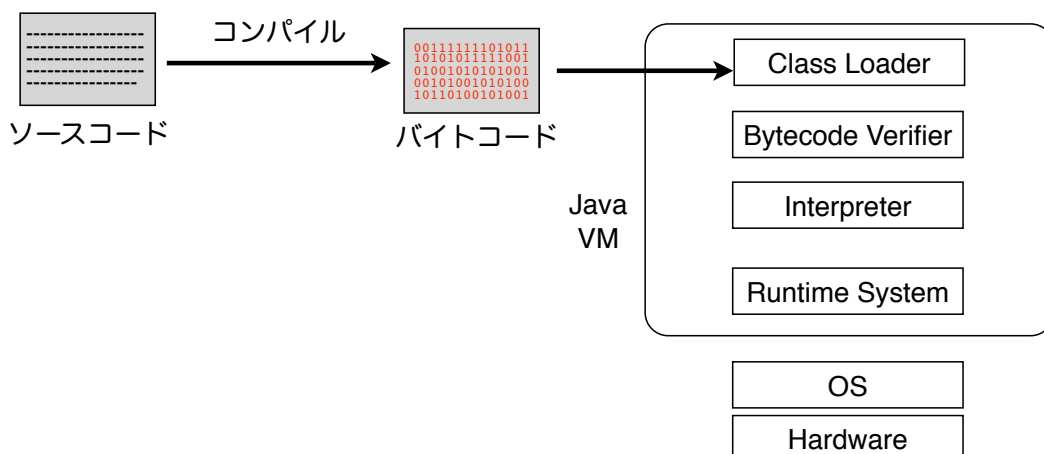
----------------
----------------
----------------
----------------
--------------

コンパイル

00111111101011
10101011111001
01001010101001
00101001010100
10110100101001

ソースコード

バイトコード

Class Loader

Bytecode Verifier

Java VM

Interpreter

Runtime System

OS

Hardware